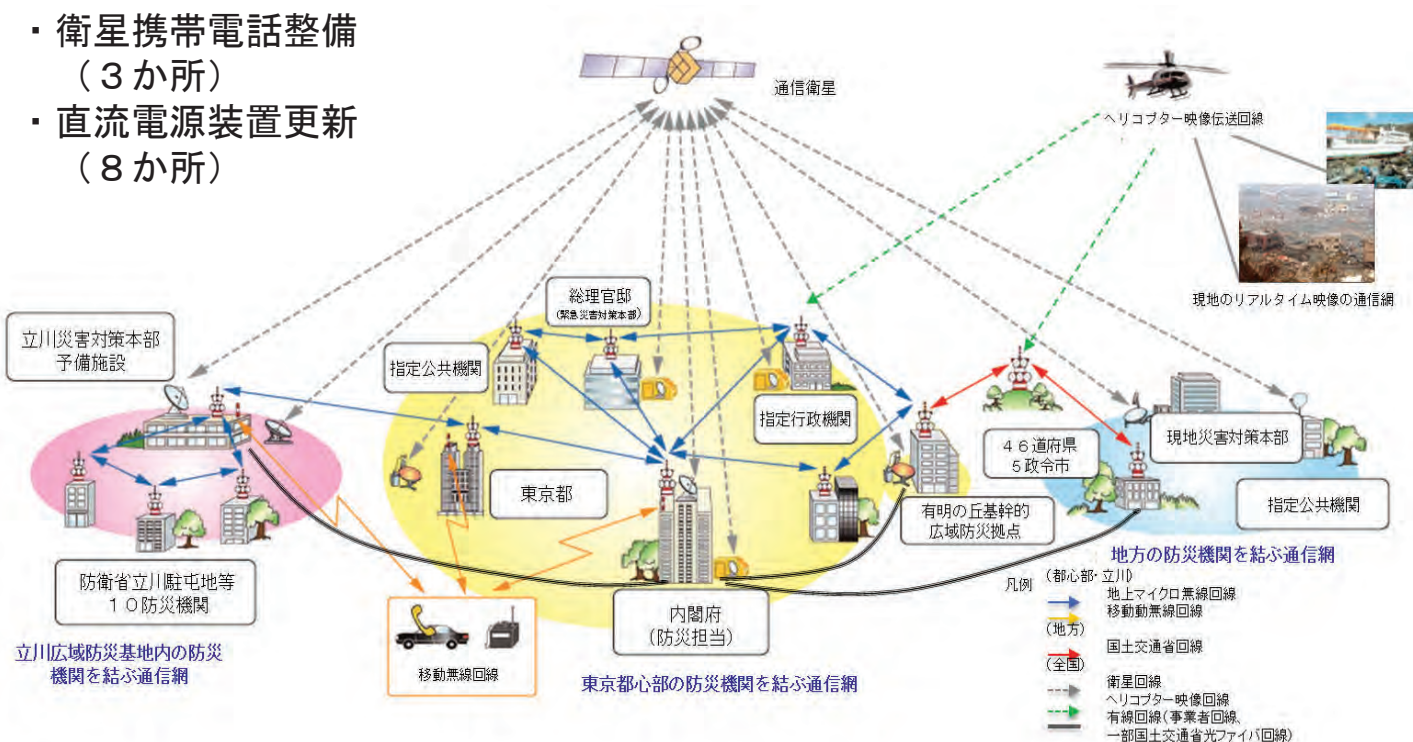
・衛星携帯電話整備
（３か所）
・直流電源装置更新
（８か所）

通信衛星

ヘリコプター映像伝送回線

現地のリアルタイム映像の通信網

総理官邸
（緊急災害対策本部）

立川災害対策本部
予備施設

指定公共機関

指定行政機関

東京都

４６道府県
５政令市

現地災害対策本部

指定公共機関

有明の丘基幹的
広域防災拠点

防衛省立川駐屯地等
１０防災機関

地方の防災機関を結ぶ通信網

立川広域防災基地内の防災
機関を結ぶ通信網

移動無線回線

内閣府
（防災担当）

東京都心部の防災機関を結ぶ通信網

凡例 （都心部・立川）
地上マイクロ無線回線
移動無線回線
（地方）
国土交通省回線
（全国）
衛星回線
ヘリコプター映像回線
有線回線（事業者回線、一部国土交通省光ファイバ回線）